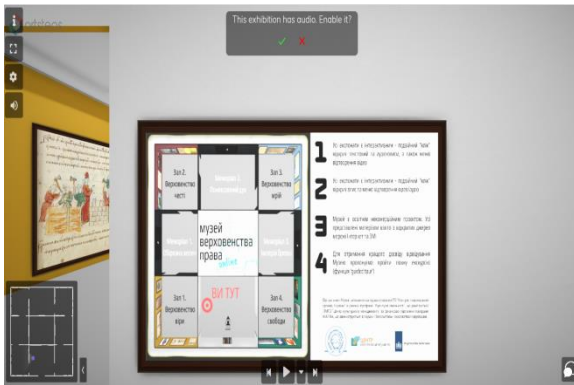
This exhibition has audio. Enable it?

✓ ✕

Зал 2. Верховенство честі

Меморіал 2.

Зал 3. Верховенство мрії

Меморіал 1.

музей верховенства права

Меморіал 3.

Зал 1. Верховенство мрії

ВИ ТУТ

Зал 4. Верховенство свободи

1 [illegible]

2 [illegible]

3 Музей в розвитку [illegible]

4 Для отримання кращого досвіду відвідування Музею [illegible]

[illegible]